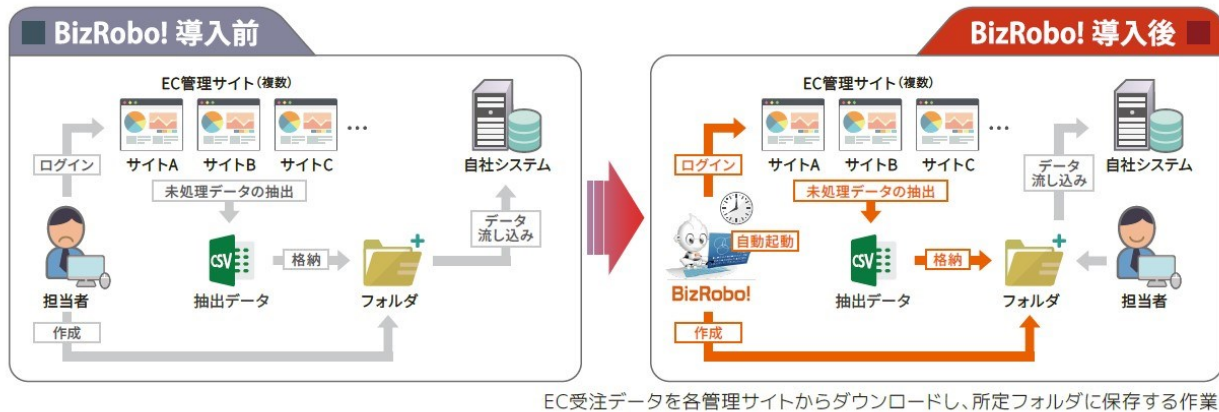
BizRobo! 導入前

EC管理サイト(複数)

サイトA サイトB サイトC …

ログイン

未処理データの抽出

担当者

CSV

抽出データ

格納

フォルダ

データ流し込み

自社システム

作成

BizRobo! 導入後

EC管理サイト(複数)

ログイン

サイトA サイトB サイトC …

未処理データの抽出

自動起動

BizRobo!

CSV

抽出データ

格納

フォルダ

データ流し込み

自社システム

担当者

作成

EC受注データを各管理サイトからダウンロードし、所定フォルダに保存する作業